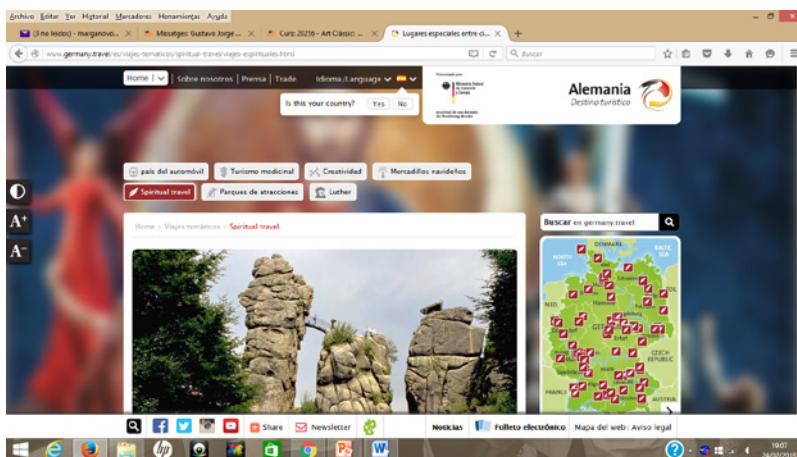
Archivo Editar Ver Historial Marcadores Herramientas Ayuda

(3 no leídos) - marganovo... × Missatges: Gustavo Jorge... × Curs: 2021G - Art Clàssic... × Lugares especiales entre c... × +

www.germany.travel/es/viajes-tematicos/spiritual-travel/viajes-espirituales.html

Buscar

Home | Sobre nosotros | Prensa | Trade Idioma/Language

Is this your country? Yes No

Alemania
Destino turístico

país del automóvil Turismo medicinal Creatividad Mercadillos navideños
Spiritual travel Parques de atracciones Luther

A+
A−

Home > Viajes temáticos > Spiritual travel

Buscar en germany.travel

DENMARK
BALTIC SEA
NORTH SEA
NED.
CZECH REPUBLIC
FRANCE
AUSTRIA

Share Newsletter Noticias Folleto electrónico Mapa del web : Aviso legal

19:07
24/03/2016